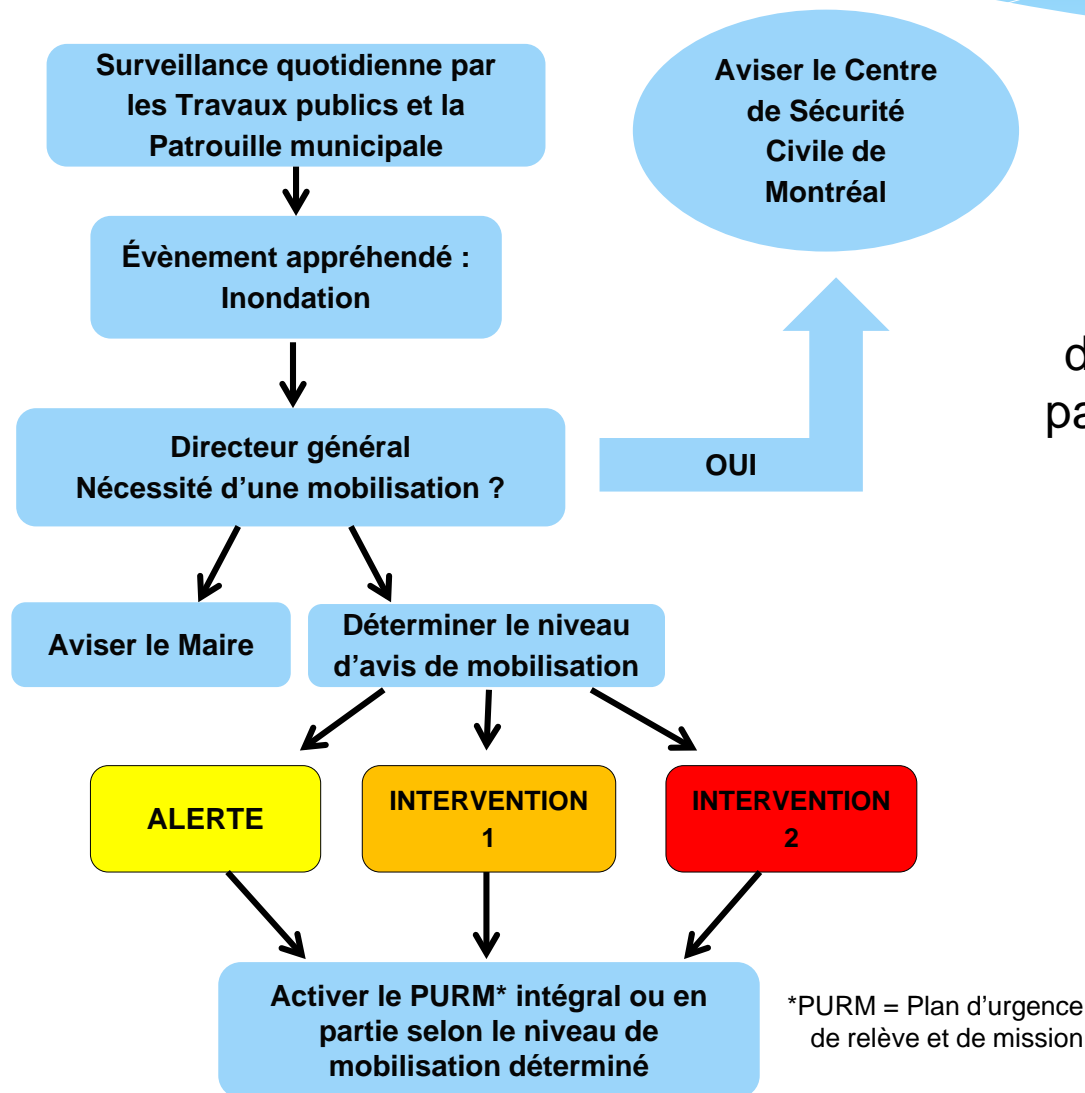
Surveillance quotidienne par les Travaux publics et la Patrouille municipale

Aviser le Centre de Sécurité Civile de Montréal

Évènement appréhendé : Inondation

d

pa

Directeur général
Nécessité d'une mobilisation ?

OUI

Aviser le Maire

Déterminer le niveau d'avis de mobilisation

ALERTE

INTERVENTION 1

INTERVENTION 2

Activer le PURM* intégral ou en partie selon le niveau de mobilisation déterminé

*PURM = Plan d'urgence de relève et de mission